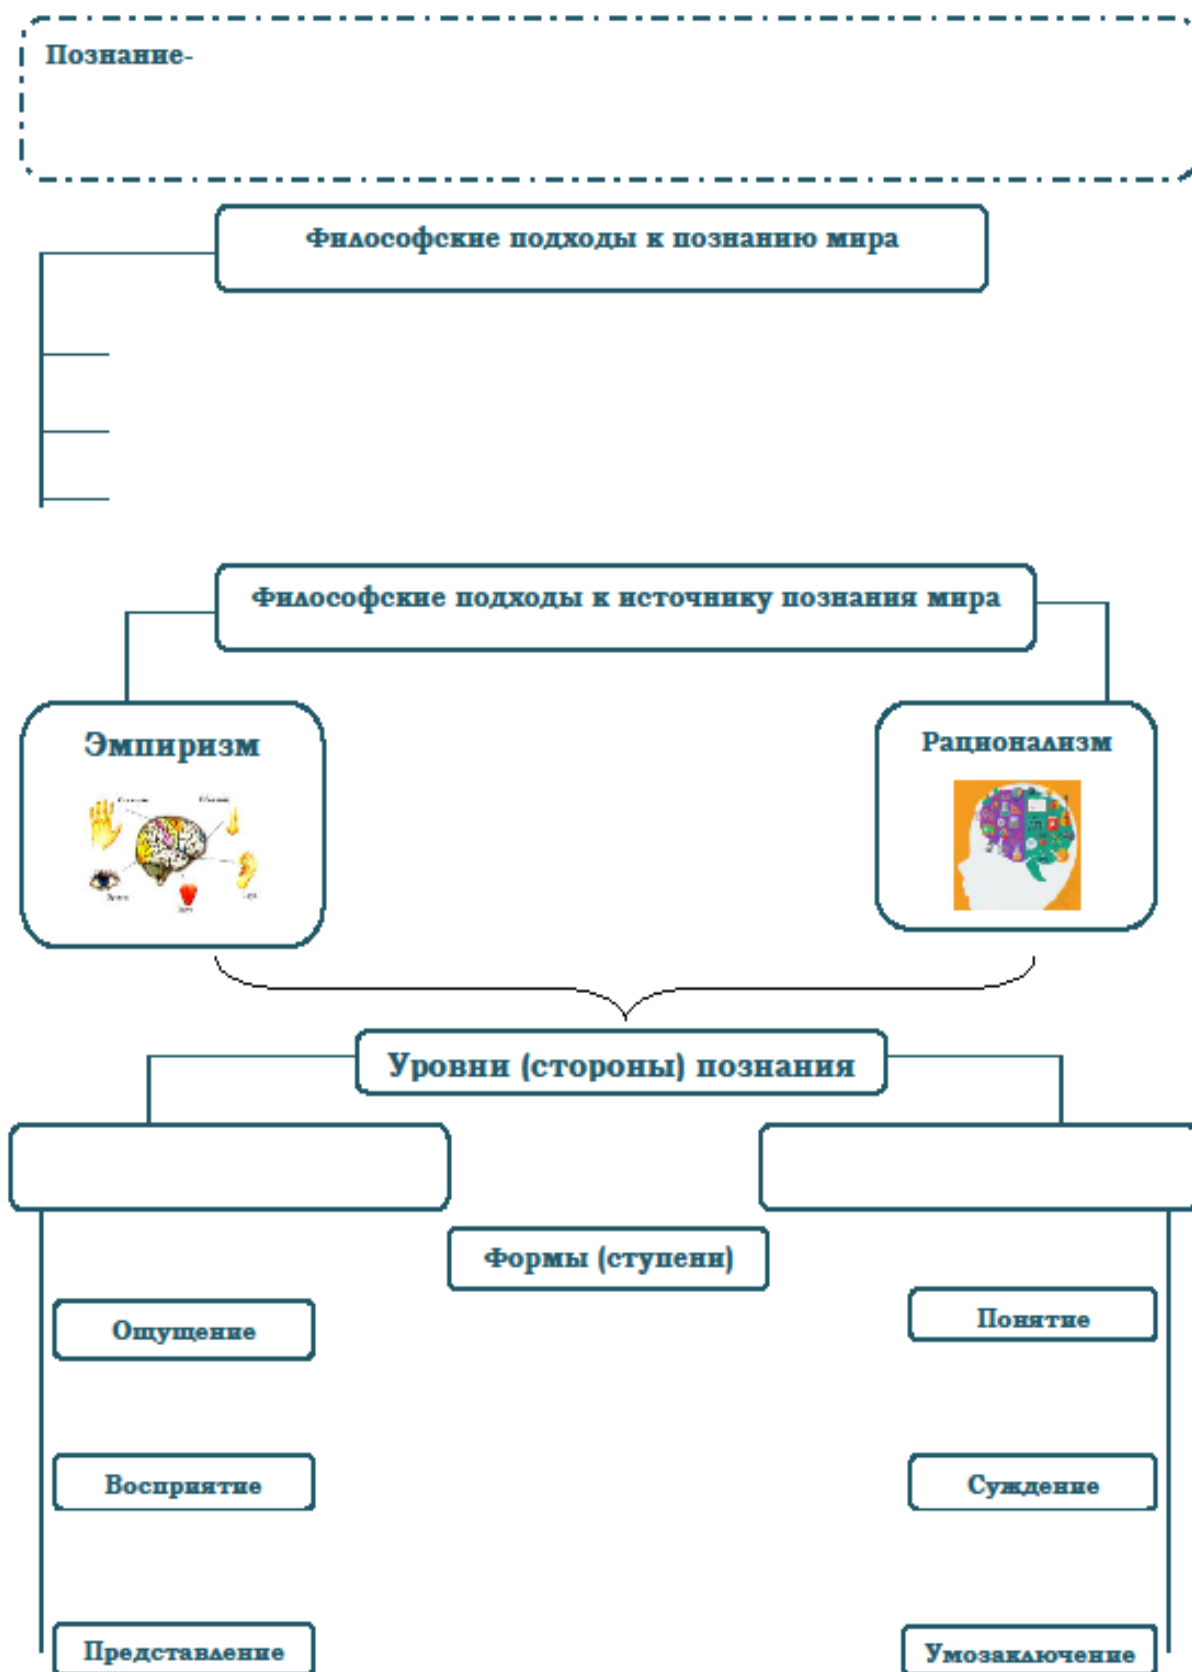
Познание-

Философские подходы к познанию мира

Философские подходы к источнику познания мира

Эмпиризм

Рационализм

Уровни (стороны) познания

Формы (ступени)

Ощущение

Понятие

Восприятие

Суждение

Представление

Умозаключение